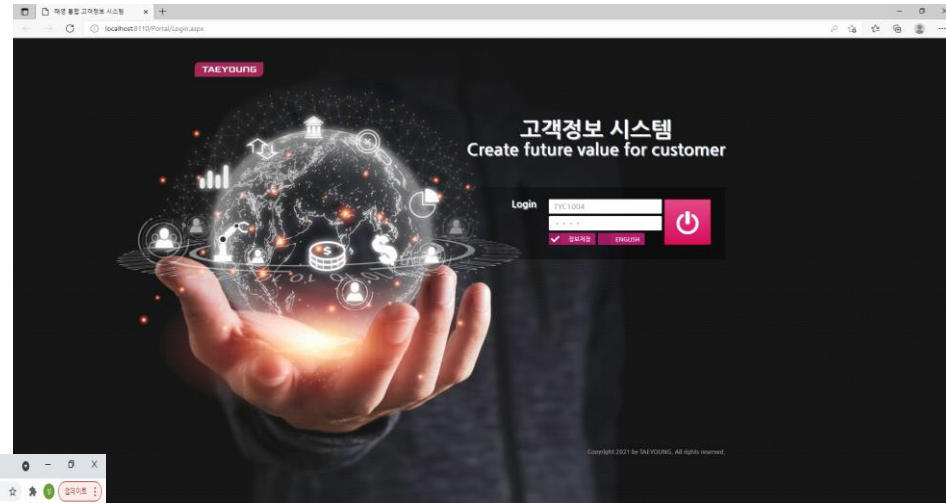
태영 통합 고객정보 시스템
localhost:8110/Portal/Login.aspx

TAEYOUNG

고객정보 시스템
Create future value for customer

Login
TYC1004
····
정보저장
ENGLISH

Copyright 2021 by TAEYOUNG. All rights reserved.

업데이트